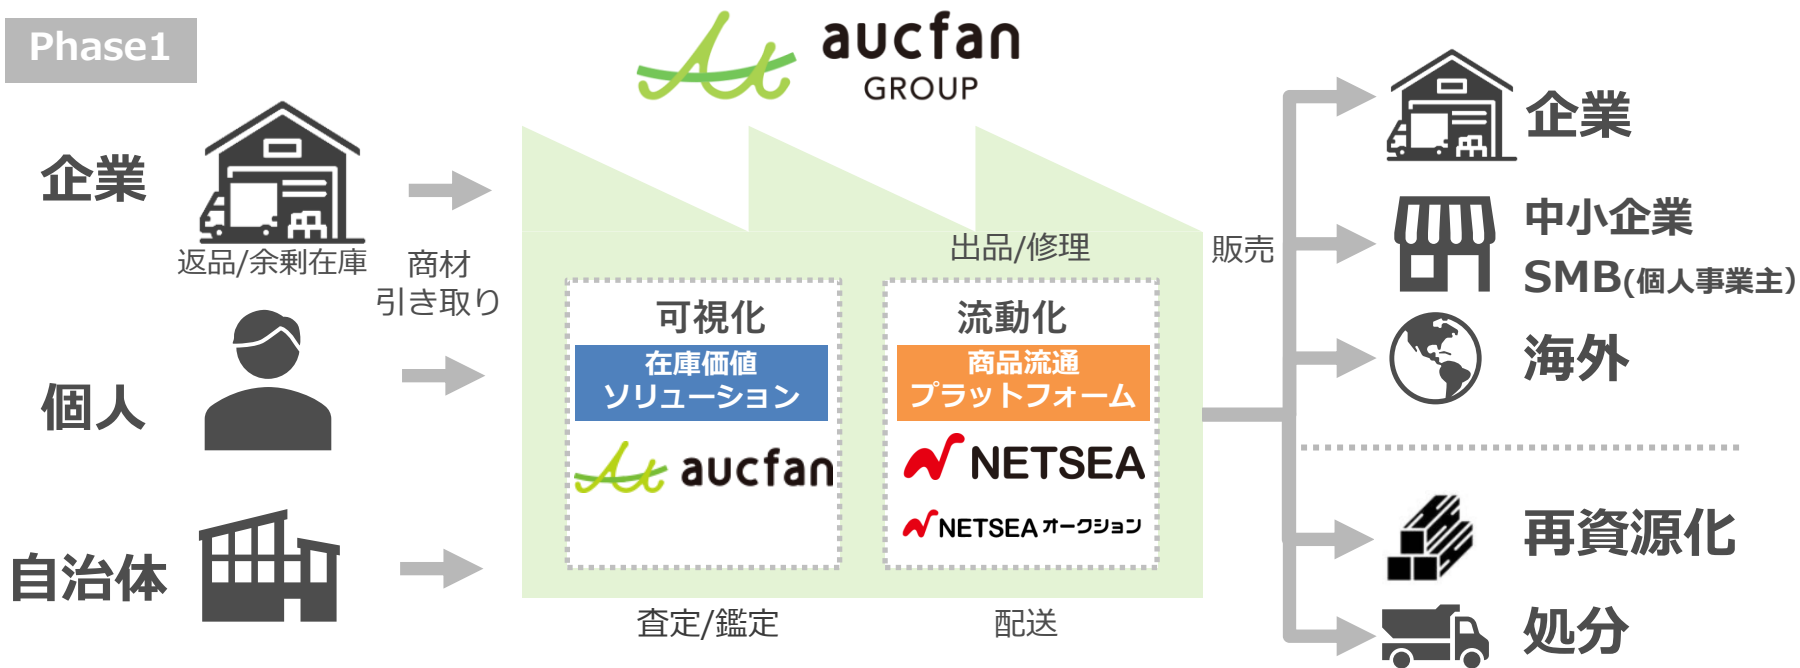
Phase1

aucfan GROUP

企業

返品/余剰在庫

商材
引き取り

個人

自治体

出品/修理

可視化

在庫価値
ソリューション

aucfan

流動化

商品流通
プラットフォーム

NETSEA

NETSEA オークション

査定/鑑定

配送

販売

企業

中小企業
SMB(個人事業主)

海外

再資源化

処分